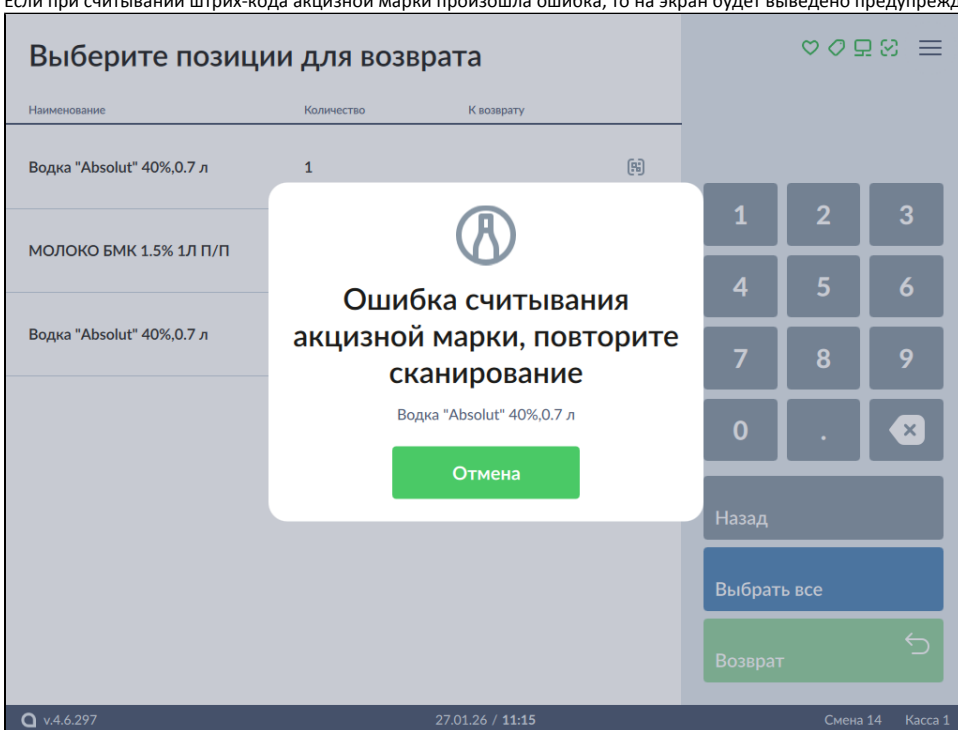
Если при считывании штрих-кода акцизной марки произошла ошибка, то на экран будет выведено предупрежд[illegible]

Выберите позиции для возврата

| Наименование | Количество | К возврату |
|---|---|---|
| Водка "Absolut" 40%,0.7 л | 1 | |
| МОЛОКО БМК 1.5% 1Л П/П | | |
| Водка "Absolut" 40%,0.7 л | | |

Ошибка считывания акцизной марки, повторите сканирование

Водка "Absolut" 40%,0.7 л

Отмена

1 2 3
4 5 6
7 8 9
0 .

Назад

Выбрать все

Возврат

v.4.6.297

27.01.26 / 11:15

Смена 14 Касса 1